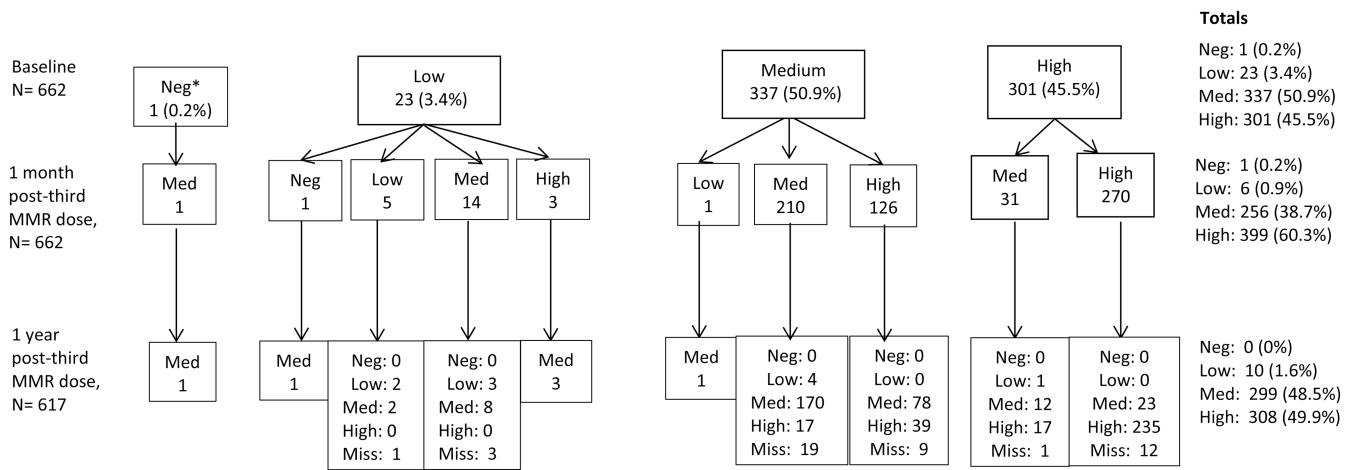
Totals

Baseline
N= 662

Neg*
1 (0.2%)

Low
23 (3.4%)

Medium
337 (50.9%)

High
301 (45.5%)

Neg: 1 (0.2%)
Low: 23 (3.4%)
Med: 337 (50.9%)
High: 301 (45.5%)

1 month post-third MMR dose, N= 662

Med
1

Neg
1

Low
5

Med
14

High
3

Low
1

Med
210

High
126

Med
31

High
270

Neg: 1 (0.2%)
Low: 6 (0.9%)
Med: 256 (38.7%)
High: 399 (60.3%)

1 year post-third MMR dose, N= 617

Med
1

Med
1

Neg: 0
Low: 2
Med: 2
High: 0
Miss: 1

Neg: 0
Low: 3
Med: 8
High: 0
Miss: 3

Med
3

Med
1

Neg: 0
Low: 4
Med: 170
High: 17
Miss: 19

Neg: 0
Low: 0
Med: 78
High: 39
Miss: 9

Neg: 0
Low: 1
Med: 12
High: 17
Miss: 1

Neg: 0
Low: 0
Med: 23
High: 235
Miss: 12

Neg: 0 (0%)
Low: 10 (1.6%)
Med: 299 (48.5%)
High: 308 (49.9%)